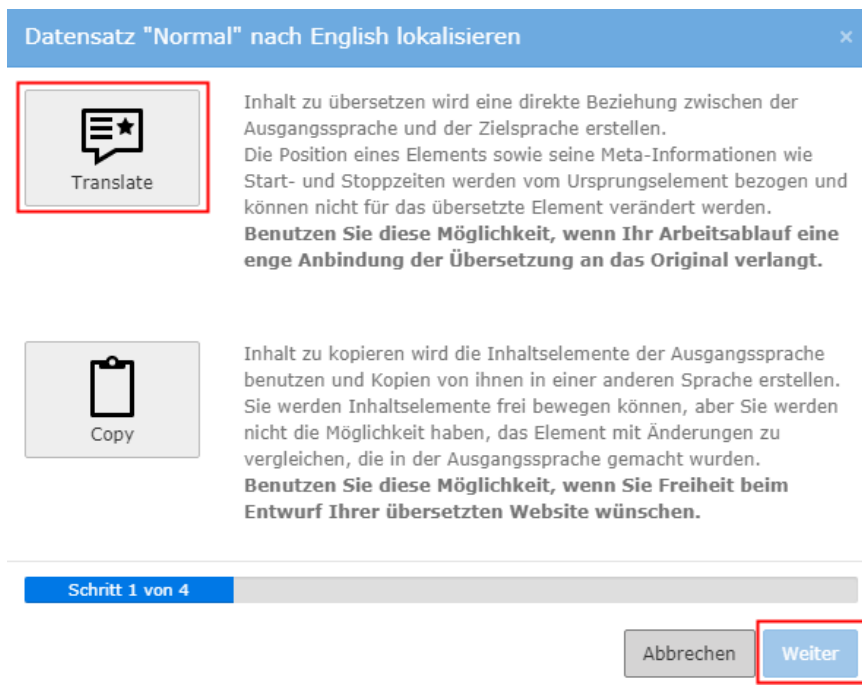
Datensatz "Normal" nach English lokalisieren

×

Translate

Inhalt zu übersetzen wird eine direkte Beziehung zwischen der Ausgangssprache und der Zielsprache erstellen.
Die Position eines Elements sowie seine Meta-Informationen wie Start- und Stoppzeiten werden vom Ursprungselement bezogen und können nicht für das übersetzte Element verändert werden.
**Benutzen Sie diese Möglichkeit, wenn Ihr Arbeitsablauf eine enge Anbindung der Übersetzung an das Original verlangt.**

Copy

Inhalt zu kopieren wird die Inhaltselemente der Ausgangssprache benutzen und Kopien von ihnen in einer anderen Sprache erstellen. Sie werden Inhaltselemente frei bewegen können, aber Sie werden nicht die Möglichkeit haben, das Element mit Änderungen zu vergleichen, die in der Ausgangssprache gemacht wurden.
**Benutzen Sie diese Möglichkeit, wenn Sie Freiheit beim Entwurf Ihrer übersetzten Website wünschen.**

Schritt 1 von 4

Abbrechen

Weiter